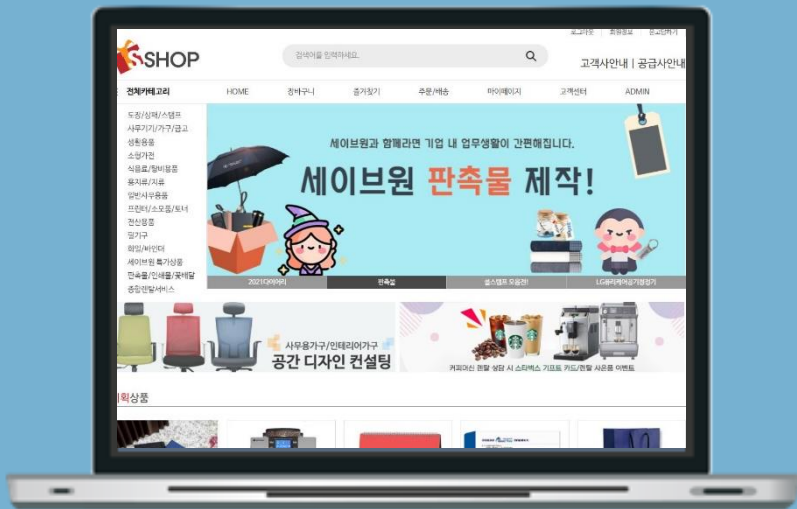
로그아웃 | 회원정보 | 즐겨찾기

SHOP

검색어를 입력하세요.

고객사안내 | 공급사안내

전체카테고리

HOME
장바구니
즐겨찾기
주문/배송
마이페이지
고객센터
ADMIN

도장/상패/스탬프
사무기기/가구/금고
생활용품
소형가전
식음료/탕비용품
용지류/지류
일반사무용품
프린터/소모품/토너
전산용품
필기구
화일/바인더
세이브원 특가상품
판촉물/인쇄물/꽃배달
종합관리서비스

세이브원과 함께라면 기업 내 업무생활이 간편해집니다.

세이브원 판촉물 제작!

2021다이어리
판촉물
셀스탬프 오픈!
LG퓨리케어공기청정기

사무용가구/인테리어가구
공간 디자인 컨설팅

커피머신 렌탈 상담 시 스타벅스 기프트 카드/렌탈 사은품 이벤트

기획상품